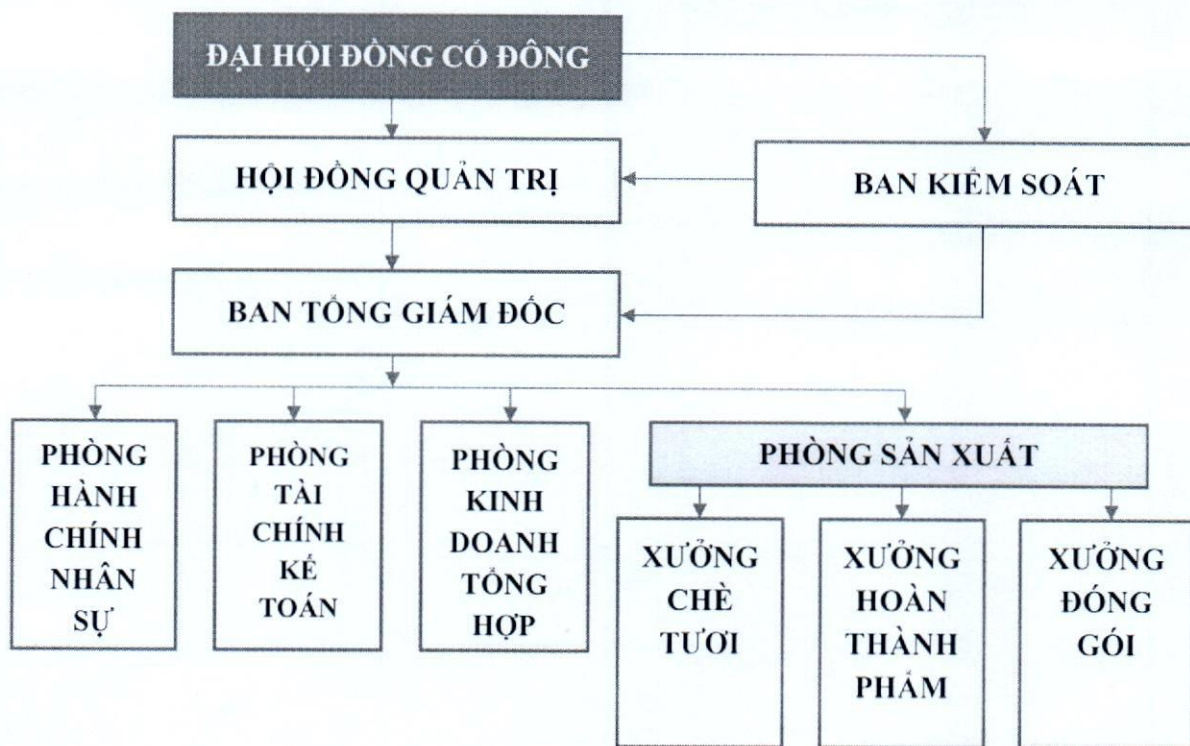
ĐẠI HỘI ĐỒNG CỔ ĐÔNG

HỘI ĐỒNG QUẢN TRỊ

BAN KIỂM SOÁT

BAN TỔNG GIÁM ĐỐC

PHÒNG HÀNH CHÍNH NHÂN SỰ

PHÒNG TÀI CHÍNH KẾ TOÁN

PHÒNG KINH DOANH TỔNG HỢP

PHÒNG SẢN XUẤT

XƯỞNG CHÈ TƯƠI

XƯỞNG HOÀN THÀNH PHẨM

XƯỞNG ĐÓNG GÓI